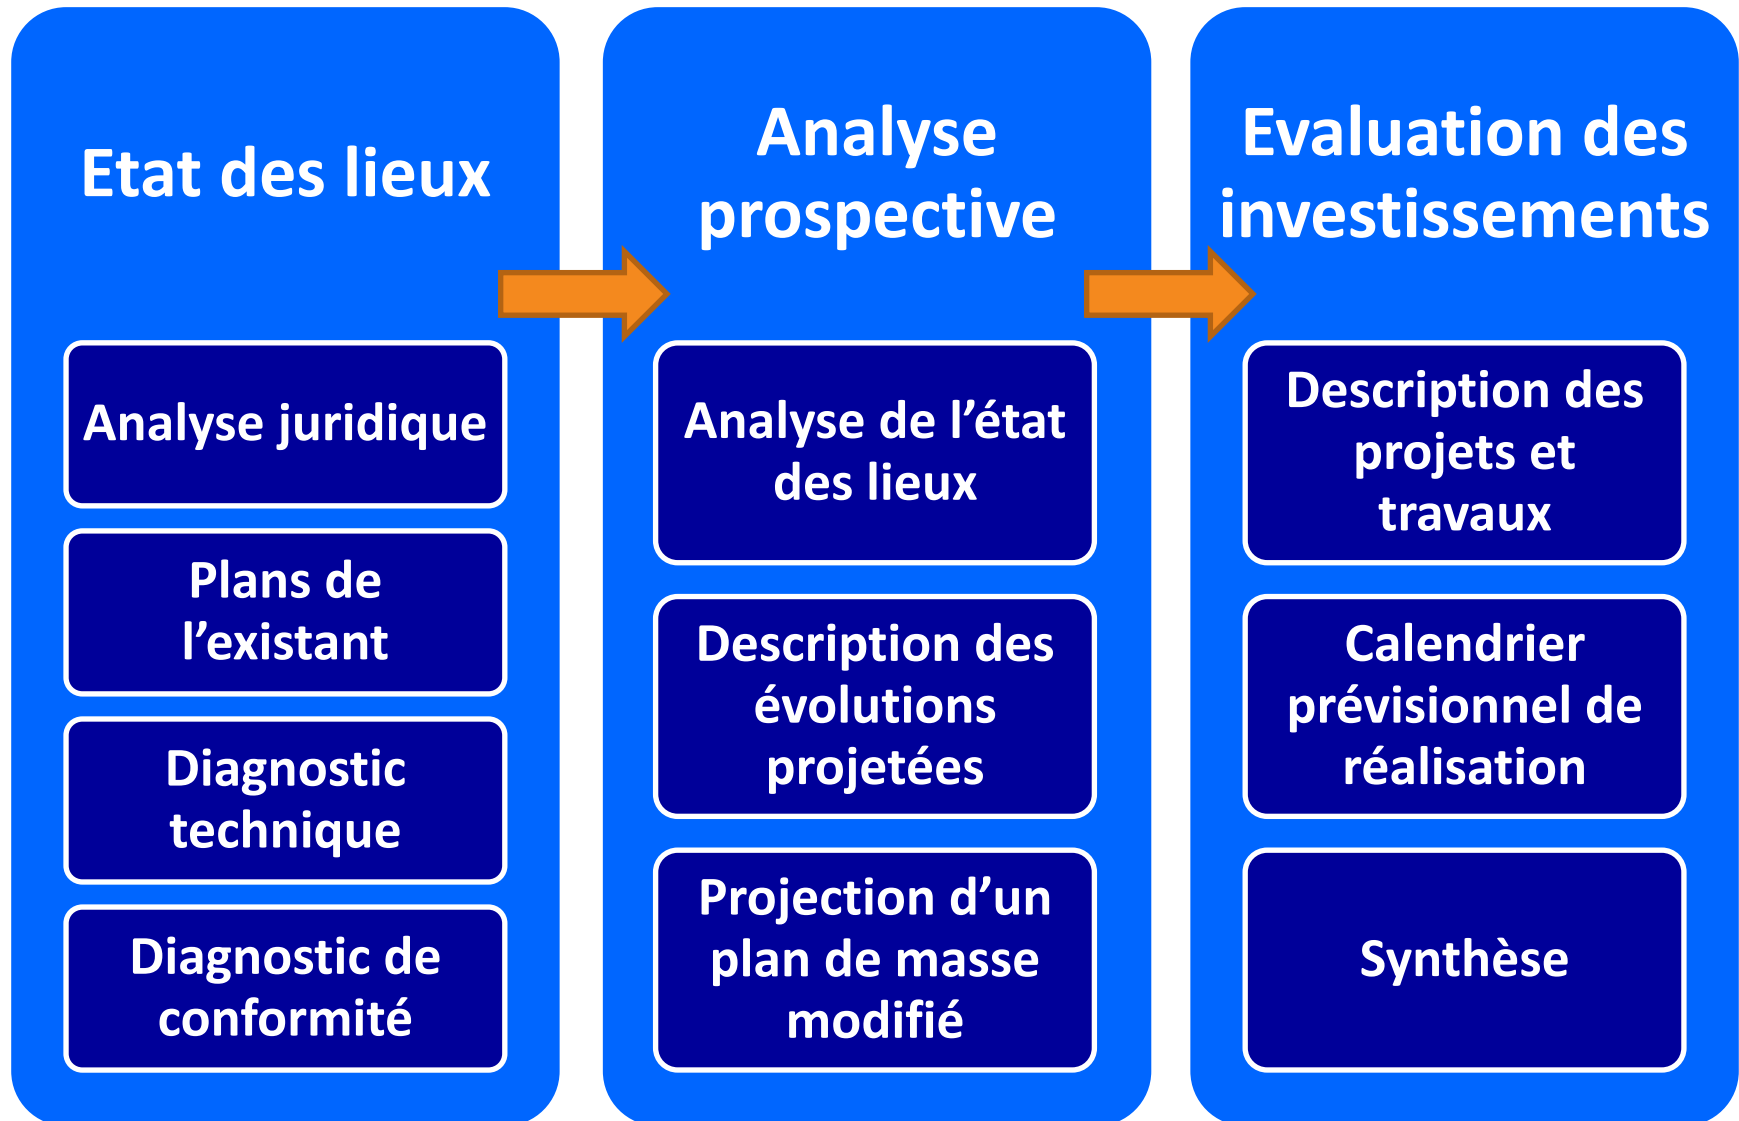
Etat des lieux

Analyse juridique

Plans de l’existant

Diagnostic technique

Diagnostic de conformité

Analyse prospective

Analyse de l’état des lieux

Description des évolutions projetées

Projection d’un plan de masse modifié

Evaluation des investissements

Description des projets et travaux

Calendrier prévisionnel de réalisation

Synthèse